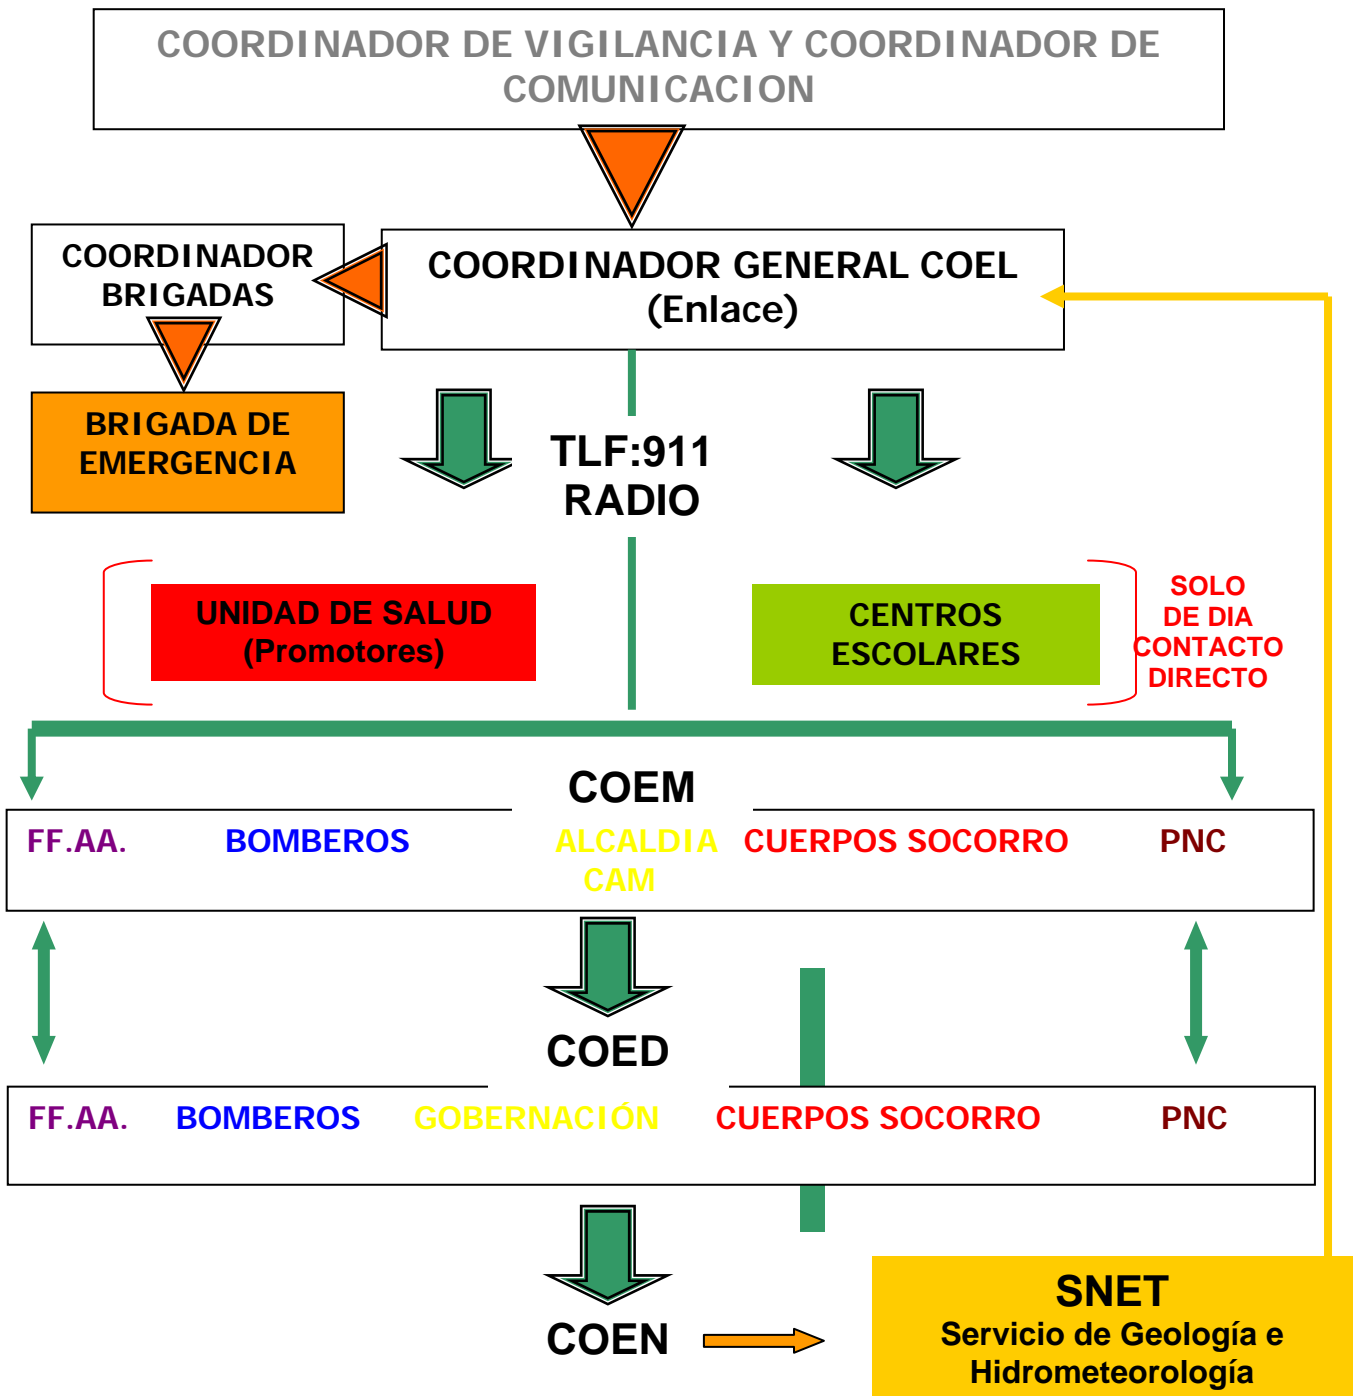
COORDINADOR DE VIGILANCIA Y COORDINADOR DE COMUNICACION

COORDINADOR BRIGADAS

COORDINADOR GENERAL COEL (Enlace)

BRIGADA DE EMERGENCIA

TLF:911
RADIO

UNIDAD DE SALUD (Promotores)

CENTROS ESCOLARES

SOLO DE DIA CONTACTO DIRECTO

COEM

FF.AA. BOMBEROS ALCALDIA CAM CUERPOS SOCORRO PNC

COED

FF.AA. BOMBEROS GOBERNACIÓN CUERPOS SOCORRO PNC

COEN

SNET
Servicio de Geología e Hidrometeorología